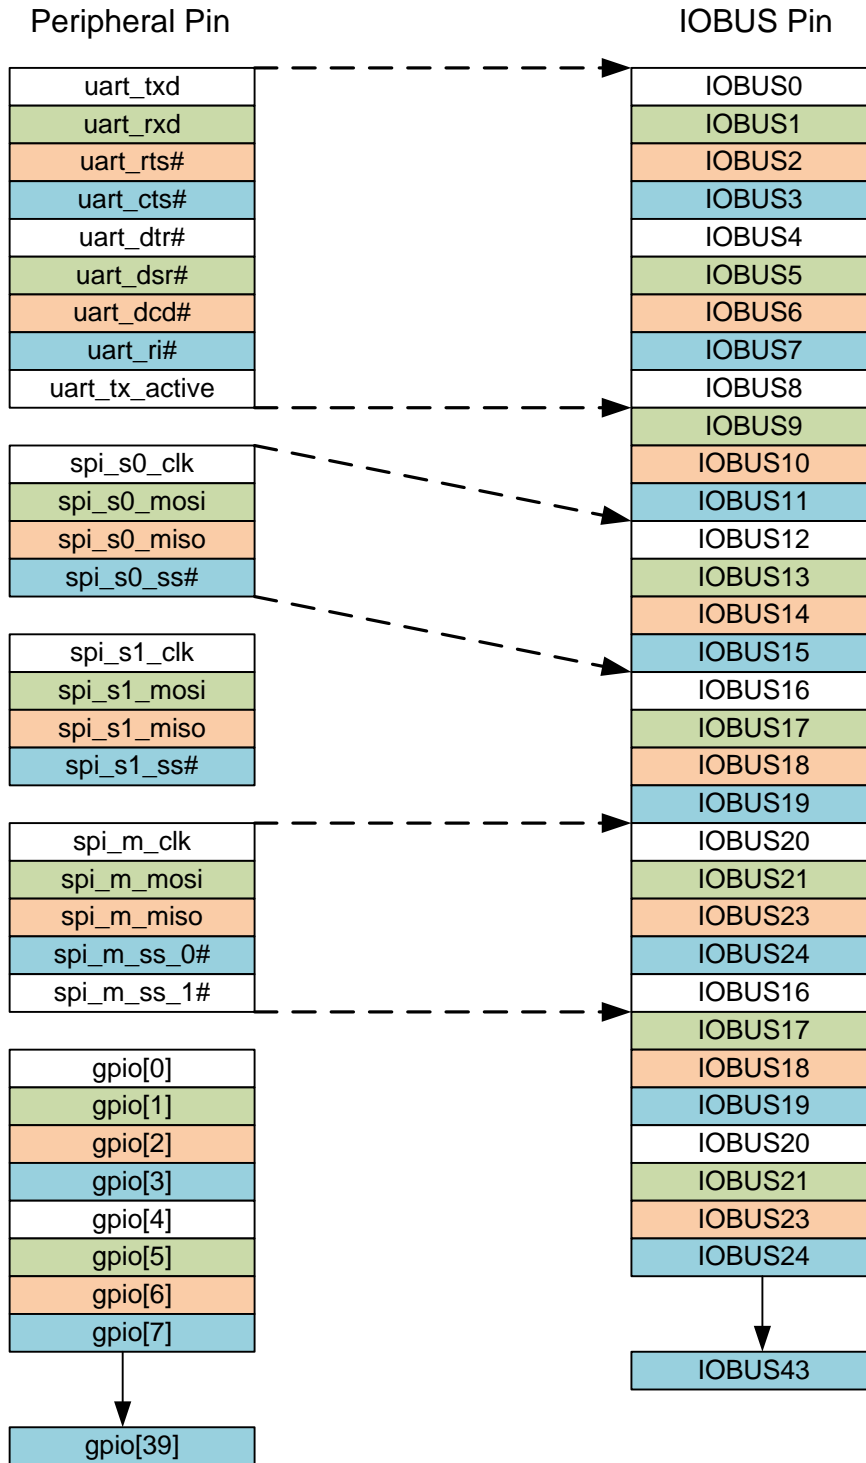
Peripheral Pin

IOBUS Pin

uart_txd
uart_rxd
uart_rts#
uart_cts#
uart_dtr#
uart_dsr#
uart_dcd#
uart_ri#
uart_tx_active

spi_s0_clk
spi_s0_mosi
spi_s0_miso
spi_s0_ss#

spi_s1_clk
spi_s1_mosi
spi_s1_miso
spi_s1_ss#

spi_m_clk
spi_m_mosi
spi_m_miso
spi_m_ss_0#
spi_m_ss_1#

gpio[0]
gpio[1]
gpio[2]
gpio[3]
gpio[4]
gpio[5]
gpio[6]
gpio[7]

gpio[39]

IOBUS0
IOBUS1
IOBUS2
IOBUS3
IOBUS4
IOBUS5
IOBUS6
IOBUS7
IOBUS8
IOBUS9
IOBUS10
IOBUS11
IOBUS12
IOBUS13
IOBUS14
IOBUS15
IOBUS16
IOBUS17
IOBUS18
IOBUS19
IOBUS20
IOBUS21
IOBUS23
IOBUS24
IOBUS16
IOBUS17
IOBUS18
IOBUS19
IOBUS20
IOBUS21
IOBUS23
IOBUS24

IOBUS43